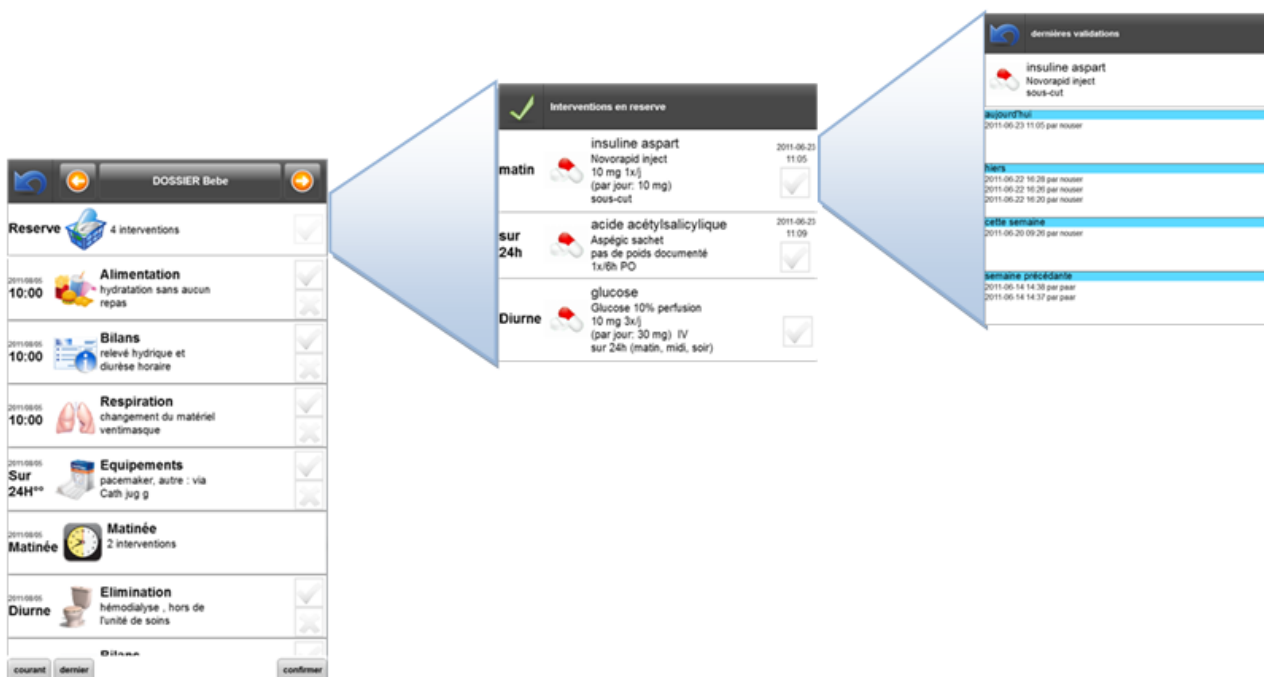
DOSSIER Bebe

Reserve 4 interventions

2011/08/05 10:00 Alimentation hydratation sans aucun repas

2011/08/05 10:00 Bilans relevé hydrique et diurèse horaire

2011/08/05 10:00 Respiration changement du matériel ventimasque

2011/08/05 Sur 24H°° Equipements pacemaker, autre : via Cath jug g

2011/08/05 Matinée Matinée 2 interventions

2011/08/05 Diurne Elimination hémodialyse , hors de l'unité de soins

Bilans

courant dernier confirmer

Interventions en reserve

matin insuline aspart Novorapid inject 10 mg 1x/j (par jour: 10 mg) sous-cut 2011-06-23 11:05

sur 24h acide acétylsalicylique Aspégic sachet pas de poids documenté 1x/6h PO 2011-06-23 11:09

Diurne glucose Glucose 10% perfusion 10 mg 3x/j (par jour: 30 mg) IV sur 24h (matin, midi, soir)

dernières validations

insuline aspart Novorapid inject sous-cut

aujourd'hui
2011-06-23 11:05 par nouser

hiers
2011-06-22 16:28 par nouser
2011-06-22 16:26 par nouser
2011-06-22 16:20 par nouser

cette semaine
2011-06-20 09:26 par nouser

semaine précédante
2011-06-14 14:38 par paar
2011-06-14 14:37 par paar